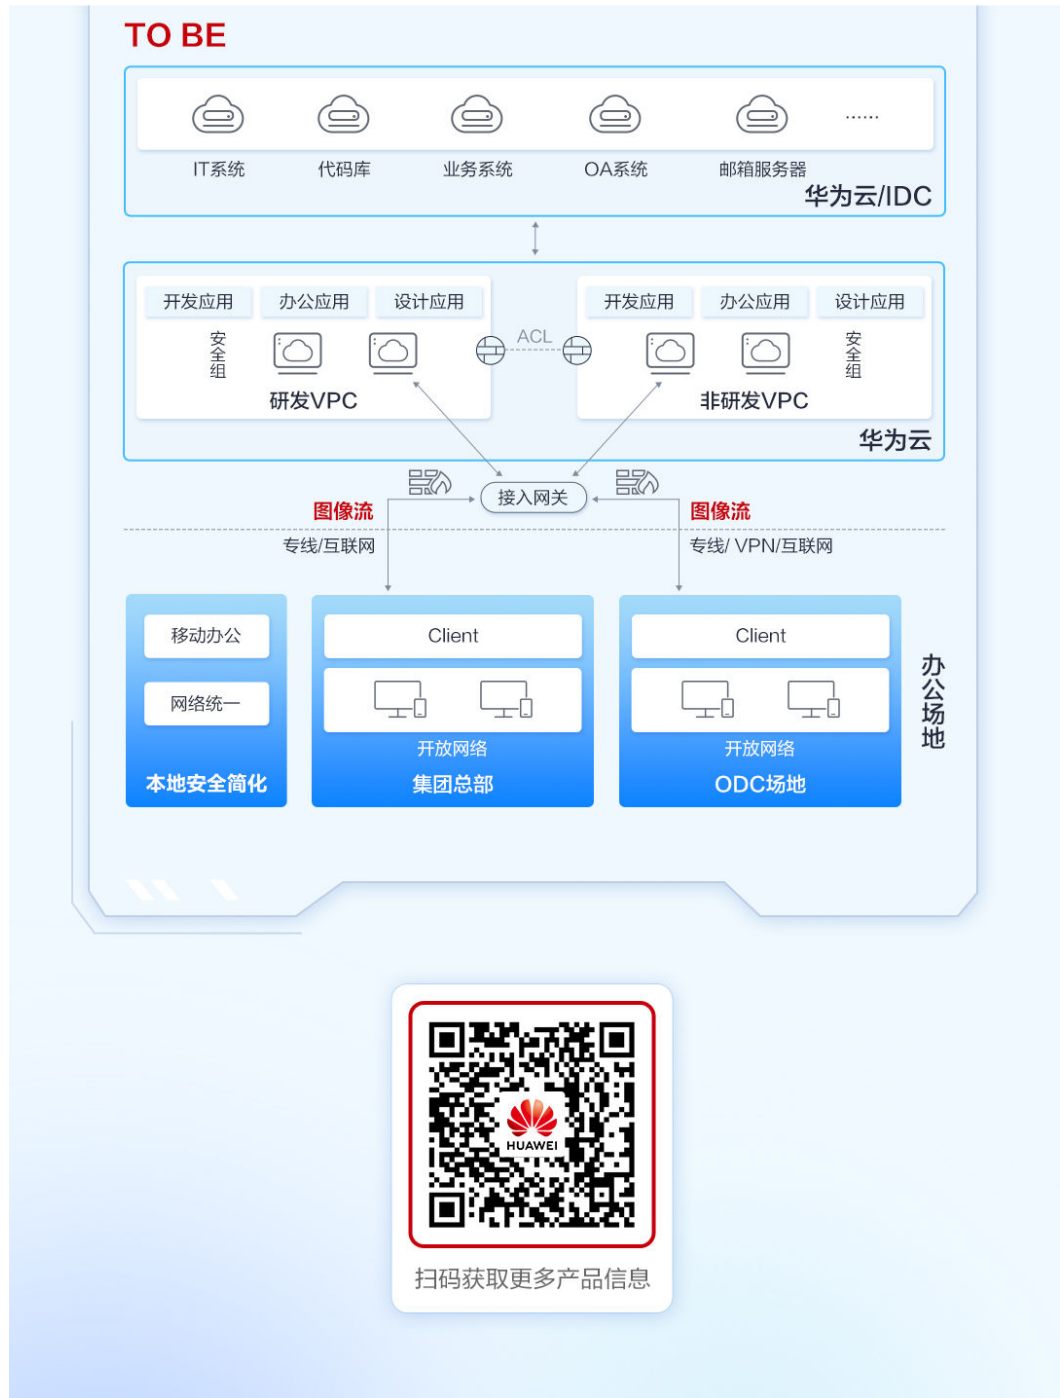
TO BE

IT系统 代码库 业务系统 OA系统 邮箱服务器 ……

华为云/IDC

开发应用 办公应用 设计应用

安全组

研发VPC

ACL

开发应用 办公应用 设计应用

安全组

非研发VPC

华为云

接入网关

图像流

专线/互联网

图像流

专线/ VPN/互联网

移动办公

网络统一

本地安全简化

Client

开放网络

集团总部

Client

开放网络

ODC场地

办公场地

HUAWEI

扫码获取更多产品信息